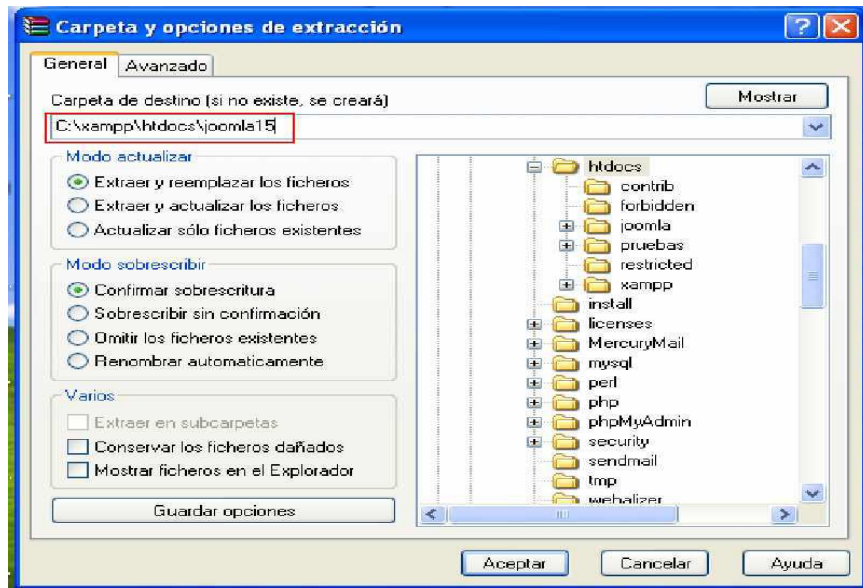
Carpeta y opciones de extracción

General Avanzado

Carpeta de destino (si no existe, se creará)

Mostrar

C:\xampp\htdocs\joomla15

Modo actualizar
Extraer y reemplazar los ficheros
Extraer y actualizar los ficheros
Actualizar sólo ficheros existentes

Modo sobrescribir
Confirmar sobrescritura
Sobrescribir sin confirmación
Omitir los ficheros existentes
Renombrar automaticamente

Varios
Extraer en subcarpetas
Conservar los ficheros dañados
Mostrar ficheros en el Explorador

Guardar opciones

htdocs
contrib
forbidden
joomla
pruebas
restricted
xampp
install
licenses
MercuryMail
mysql
perl
php
phpMyAdmin
security
sendmail
tmp
webalizer

Aceptar Cancelar Ayuda